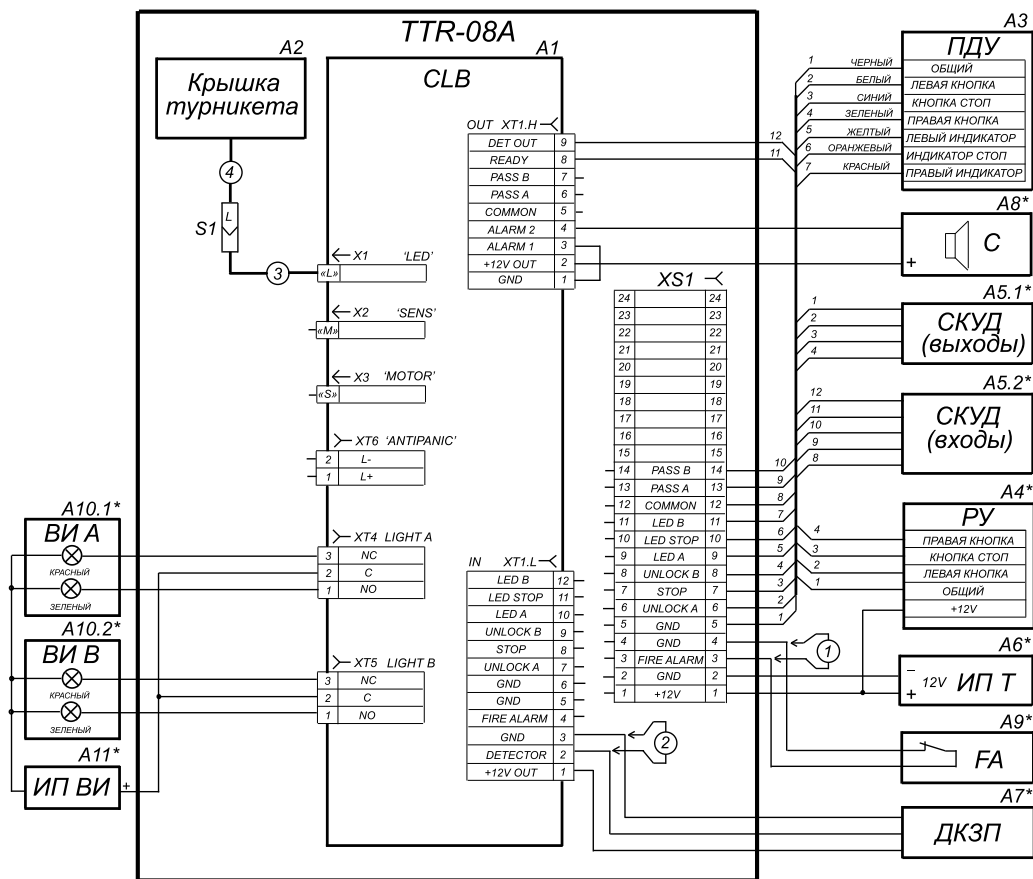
TTR-08A

A2
Крышка турникета

A1
CLB

4
S1
L
3

X1 'LED'
«L»
X2 'SENS'
«M»
X3 'MOTOR'
«S»
XT6 'ANTIPANIC'
2 L-
1 L+
XT4 LIGHT A
3 NC
2 C
1 NO
XT5 LIGHT B
3 NC
2 C
1 NO

OUT XT1.H
| | |
|---|---|
| DET OUT | 9 |
| READY | 8 |
| PASS B | 7 |
| PASS A | 6 |
| COMMON | 5 |
| ALARM 2 | 4 |
| ALARM 1 | 3 |
| +12V OUT | 2 |
| GND | 1 |

IN XT1.L
| | |
|---|---|
| LED B | 12 |
| LED STOP | 11 |
| LED A | 10 |
| UNLOCK B | 9 |
| STOP | 8 |
| UNLOCK A | 7 |
| GND | 6 |
| GND | 5 |
| FIRE ALARM | 4 |
| GND | 3 |
| DETECTOR | 2 |
| +12V OUT | 1 |

XS1
| | | |
|---|---|---|
| 24 | | 24 |
| 23 | | 23 |
| 22 | | 22 |
| 21 | | 21 |
| 20 | | 20 |
| 19 | | 19 |
| 18 | | 18 |
| 17 | | 17 |
| 16 | | 16 |
| 15 | | 15 |
| 14 | PASS B | 14 |
| 13 | PASS A | 13 |
| 12 | COMMON | 12 |
| 11 | LED B | 11 |
| 10 | LED STOP | 10 |
| 9 | LED A | 9 |
| 8 | UNLOCK B | 8 |
| 7 | STOP | 7 |
| 6 | UNLOCK A | 6 |
| 5 | GND | 5 |
| 4 | GND | 4 |
| 3 | FIRE ALARM | 3 |
| 2 | GND | 2 |
| 1 | +12V | 1 |

1
2

A10.1*
ВИ А
КРАСНЫЙ
ЗЕЛЕНЫЙ

A10.2*
ВИ В
КРАСНЫЙ
ЗЕЛЕНЫЙ

A11*
ИП ВИ
+

12
11

A3
ПДУ
1 ЧЕРНЫЙ ОБЩИЙ
2 БЕЛЫЙ ЛЕВАЯ КНОПКА
3 СИНИЙ КНОПКА СТОП
4 ЗЕЛЕНЫЙ ПРАВАЯ КНОПКА
5 ЖЕЛТЫЙ ЛЕВЫЙ ИНДИКАТОР
6 ОРАНЖЕВЫЙ ИНДИКАТОР СТОП
7 КРАСНЫЙ ПРАВЫЙ ИНДИКАТОР

A8*
+
C

A5.1*
1
2
3
4
СКУД (выходы)

A5.2*
12
11
10
9
8
СКУД (входы)

10
9
8
7
6
5
4
3
2
1

A4*
РУ
4 ПРАВАЯ КНОПКА
3 КНОПКА СТОП
2 ЛЕВАЯ КНОПКА
1 ОБЩИЙ
+12V

A6*
-
+
12V ИП Т

A9*
FA

A7*
ДКЗП